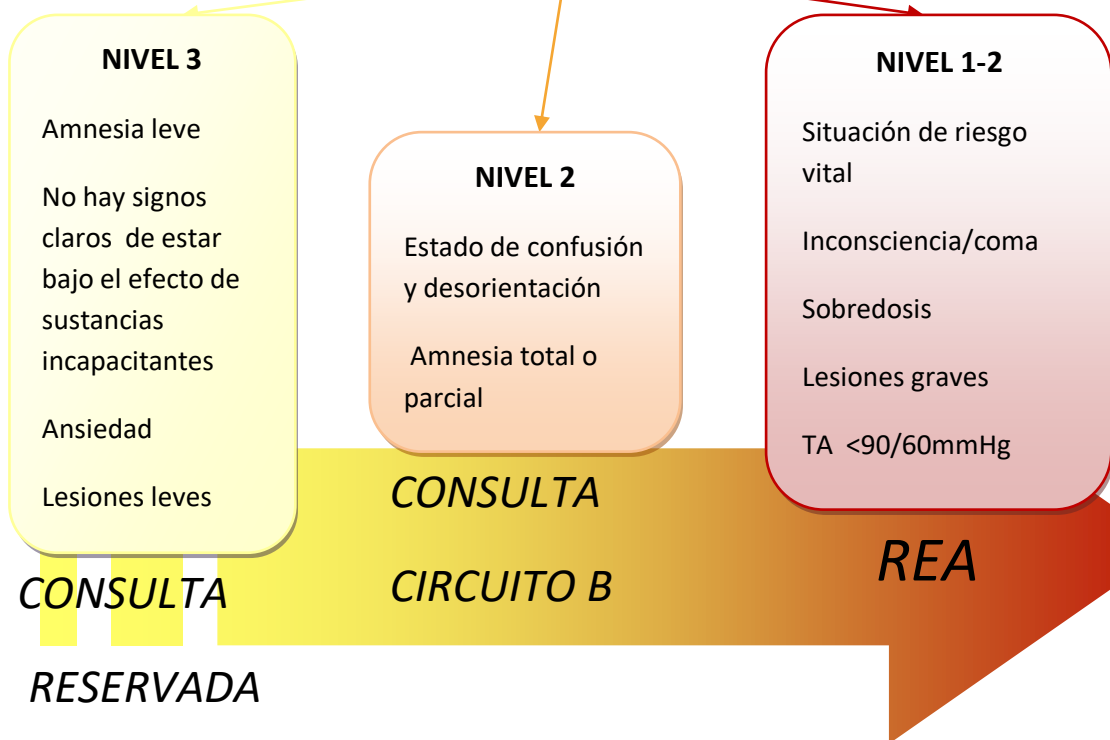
NIVEL 3

Amnesia leve

No hay signos claros de estar bajo el efecto de sustancias incapacitantes

Ansiedad

Lesiones leves

NIVEL 2

Estado de confusión y desorientación

Amnesia total o parcial

NIVEL 1-2

Situación de riesgo vital

Inconsciencia/coma

Sobredosis

Lesiones graves

TA <90/60mmHg

CONSULTA

RESERVADA

CONSULTA

CIRCUITO B

REA